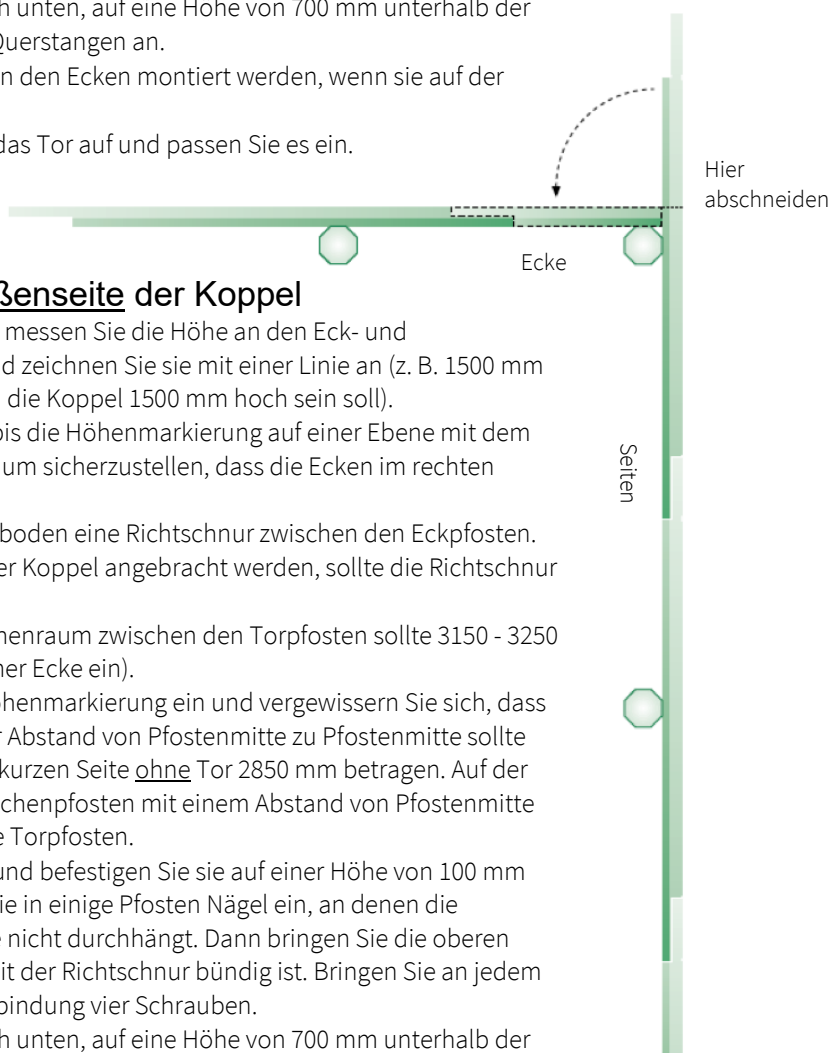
h unten, auf eine Höhe von 700 mm unterhalb der Querstangen an.
n den Ecken montiert werden, wenn sie auf der

das Tor auf und passen Sie es ein.

Hier abschneiden

Ecke

ßenseite der Koppel
messen Sie die Höhe an den Eck- und
d zeichnen Sie sie mit einer Linie an (z. B. 1500 mm
die Koppel 1500 mm hoch sein soll).
is die Höhenmarkierung auf einer Ebene mit dem
um sicherzustellen, dass die Ecken im rechten

boden eine Richtschnur zwischen den Eckpfosten.
er Koppel angebracht werden, sollte die Richtschnur

nenraum zwischen den Torpfosten sollte 3150 - 3250
ner Ecke ein).
hhenmarkierung ein und vergewissern Sie sich, dass
Abstand von Pfostenmitte zu Pfostenmitte sollte
kurzen Seite ohne Tor 2850 mm betragen. Auf der
chenpfosten mit einem Abstand von Pfostenmitte
e Torpfosten.
und befestigen Sie sie auf einer Höhe von 100 mm
ie in einige Pfosten Nägel ein, an denen die
nicht durchhängt. Dann bringen Sie die oberen
it der Richtschnur bündig ist. Bringen Sie an jedem
bindung vier Schrauben.
h unten, auf eine Höhe von 700 mm unterhalb der

Seiten